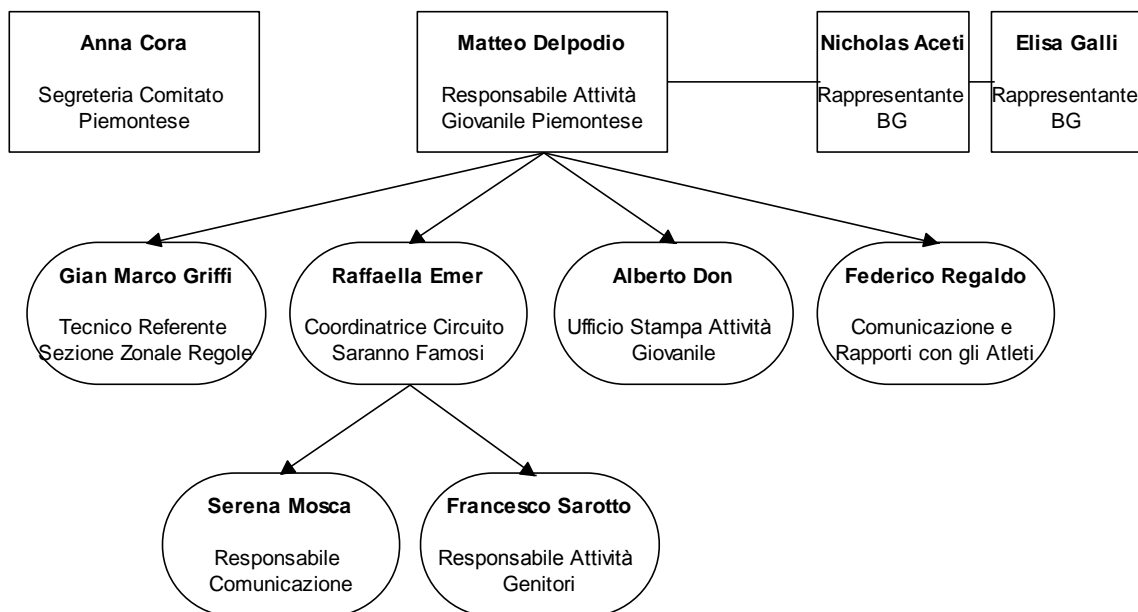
**Anna Cora**

Segreteria Comitato Piemontese

**Matteo Delpodio**

Responsabile Attività Giovanile Piemontese

**Nicholas Aceti**

Rappresentante BG

**Elisa Galli**

Rappresentante BG

**Gian Marco Griffi**

Tecnico Referente Sezione Zonale Regole

**Raffaella Emer**

Coordinatrice Circuito Saranno Famosi

**Alberto Don**

Ufficio Stampa Attività Giovanile

**Federico Regaldo**

Comunicazione e Rapporti con gli Atleti

**Serena Mosca**

Responsabile Comunicazione

**Francesco Sarotto**

Responsabile Attività Genitori